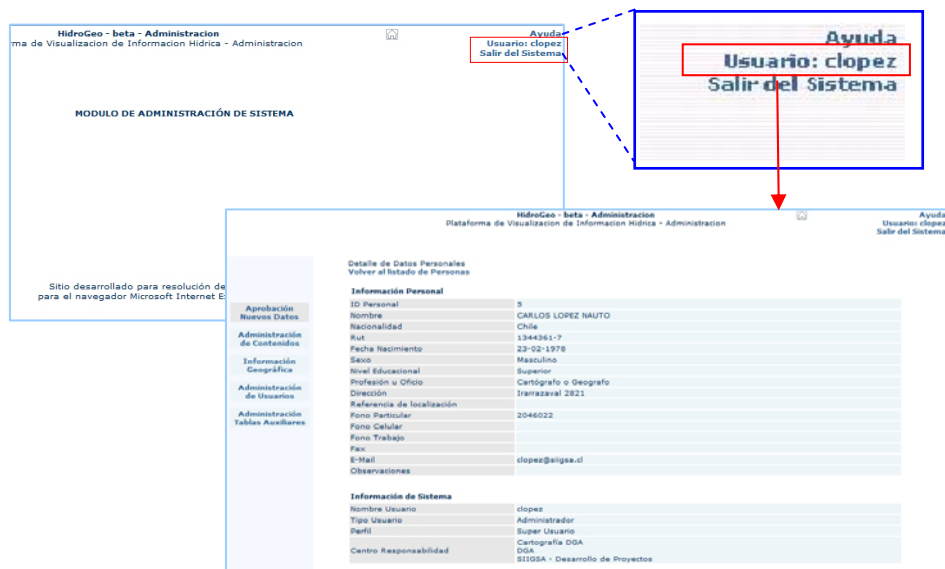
HidroGeo - beta - Administracion
rma de Visualizacion de Informacion Hidrica - Administracion

Ayuda
Usuario: clopez
Salir del Sistema

MODULO DE ADMINISTRACIÓN DE SISTEMA

Sitio desarrollado para resolución de
para el navegador Microsoft Internet E

Ayuda
Usuario: clopez
Salir del Sistema

HidroGeo - beta - Administracion
Plataforma de Visualizacion de Informacion Hidrica - Administracion

Ayuda
Usuario: clope
Salir del Sistema

Aprobación Nuevos Datos
Administración de Contenidos
Información Geográfica
Administración de Usuarios
Administración Tablas Auxiliares

Detalle de Datos Personales
Volver al listado de Personas

Información Personal

| | |
|---|---|
| ID Personal | 5 |
| Nombre | CARLOS LOPEZ NAUTO |
| Nacionalidad | Chile |
| Rut | 1344361-7 |
| Fecha Nacimiento | 23-02-1978 |
| Sexo | Masculino |
| Nivel Educacional | Superior |
| Profesión u Oficio | Cartógrafo o Geografo |
| Dirección | Irarrazaval 2821 |
| Referencia de localización | |
| Fono Particular | 2046022 |
| Fono Celular | |
| Fono Trabajo | |
| Fax | |
| E-Mail | clopez@siigsa.cl |
| Observaciones | |

Información de Sistema

| | |
|---|---|
| Nombre Usuario | clopez |
| Tipo Usuario | Administrador |
| Perfil | Super Usuario |
| Centro Responsabilidad | Cartografia DGA<br>DGA<br>SIIGSA - Desarrollo de Proyectos |